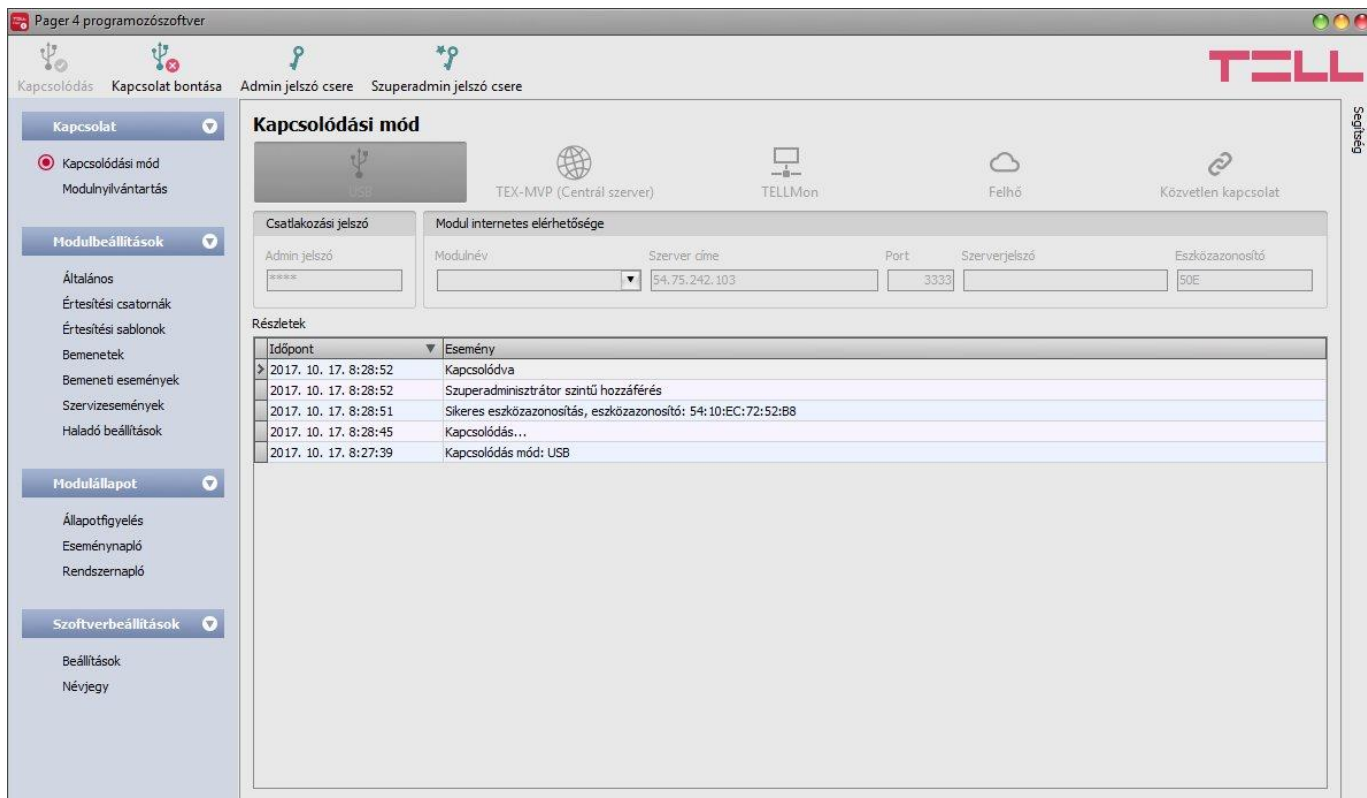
Pager 4 programozószoftver

Kapcsolódás Kapcsolat bontása Admin jelszó csere Szuperadmin jelszó csere

TELL

Segítség

Kapcsolat

Kapcsolódási mód
Modulnyilvántartás

Modulbeállítások

Általános
Értesítési csatornák
Értesítési sablonok
Bemenetek
Bemeneti események
Szervizesemények
Haladó beállítások

Modulállapot

Állapotfigyelés
Eseménynapló
Rendszernapló

Szoftverbeállítások

Beállítások
Névjegy

Kapcsolódási mód

USB TEX-MVP (Centrál szerver) TELLMon Felhő Közvetlen kapcsolat

Csatlakozási jelszó

Admin jelszó
****

Modul internetes elérhetősége

Modulnév Szerver címe Port Szerverjelszó Eszközazonosító
54.75.242.103 3333 50E

Részletek

| Időpont | Esemény |
|---|---|
| 2017. 10. 17. 8:28:52 | Kapcsolódva |
| 2017. 10. 17. 8:28:52 | Szuperadminisztrátor szintű hozzáférés |
| 2017. 10. 17. 8:28:51 | Sikeres eszközazonosítás, eszközazonosító: 54:10:EC:72:52:B8 |
| 2017. 10. 17. 8:28:45 | Kapcsolódás... |
| 2017. 10. 17. 8:27:39 | Kapcsolódás mód: USB |